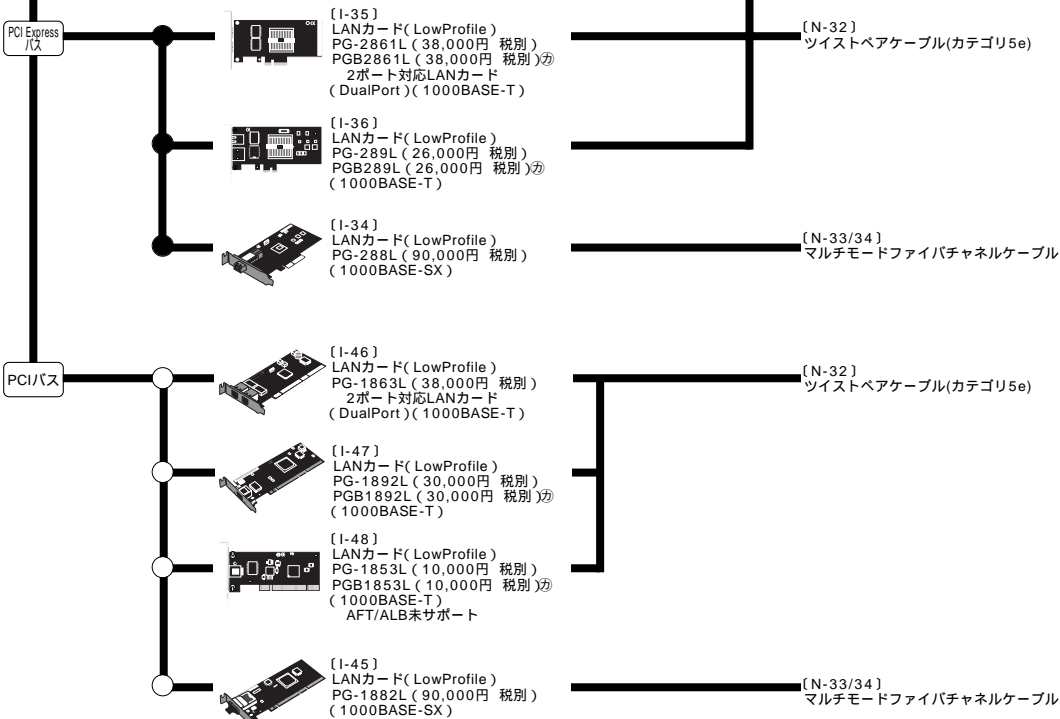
PCI Express バス

〔I-35〕
LANカード( LowProfile )
PG-2861L ( 38,000円 税別 )
PGB2861L ( 38,000円 税別 )㋕
2ポート対応LANカード
( DualPort )( 1000BASE-T )

〔N-32〕
ツイストペアケーブル(カテゴリ5e)

〔I-36〕
LANカード( LowProfile )
PG-289L ( 26,000円 税別 )
PGB289L ( 26,000円 税別 )㋕
( 1000BASE-T )

〔I-34〕
LANカード( LowProfile )
PG-288L ( 90,000円 税別 )
( 1000BASE-SX )

〔N-33/34〕
マルチモードファイバチャネルケーブル

PCIバス

〔I-46〕
LANカード( LowProfile )
PG-1863L ( 38,000円 税別 )
2ポート対応LANカード
( DualPort )( 1000BASE-T )

〔N-32〕
ツイストペアケーブル(カテゴリ5e)

〔I-47〕
LANカード( LowProfile )
PG-1892L ( 30,000円 税別 )
PGB1892L ( 30,000円 税別 )㋕
( 1000BASE-T )

〔I-48〕
LANカード( LowProfile )
PG-1853L ( 10,000円 税別 )
PGB1853L ( 10,000円 税別 )㋕
( 1000BASE-T )
AFT/ALB未サポート

〔I-45〕
LANカード( LowProfile )
PG-1882L ( 90,000円 税別 )
( 1000BASE-SX )

〔N-33/34〕
マルチモードファイバチャネルケーブル